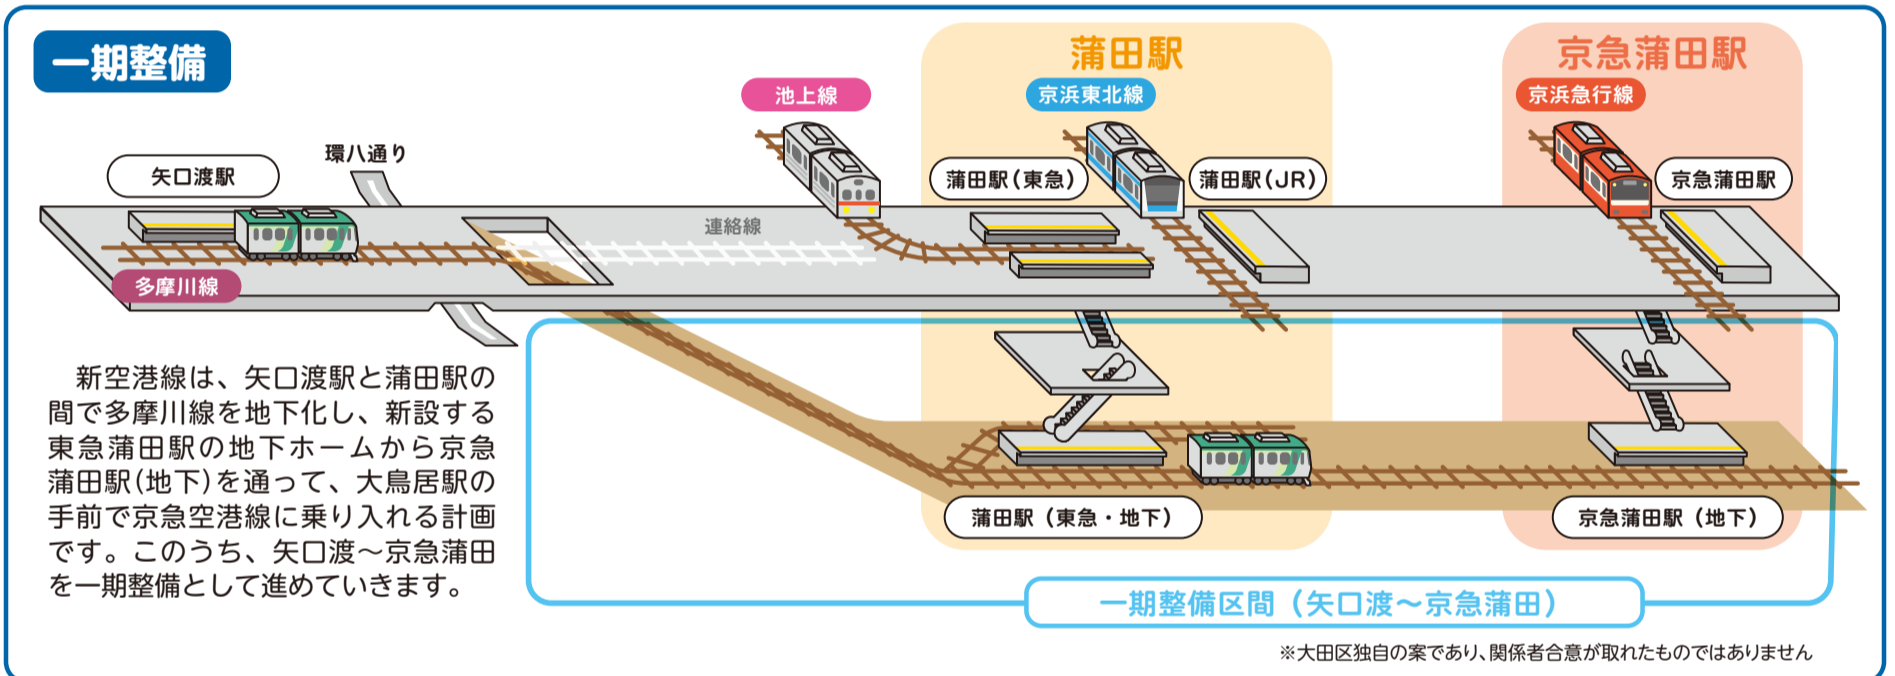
一期整備

池上線

蒲田駅
京浜東北線

京急蒲田駅
京浜急行線

環八通り

矢口渡駅

蒲田駅(東急)

蒲田駅(JR)

京急蒲田駅

連絡線

多摩川線

新空港線は、矢口渡駅と蒲田駅の間で多摩川線を地下化し、新設する東急蒲田駅の地下ホームから京急蒲田駅(地下)を通って、大鳥居駅の手前で京急空港線に乗り入れる計画です。このうち、矢口渡~京急蒲田を一期整備として進めていきます。

蒲田駅(東急・地下)

京急蒲田駅(地下)

一期整備区間(矢口渡~京急蒲田)

※大田区独自の案であり、関係者合意が取れたものではありません